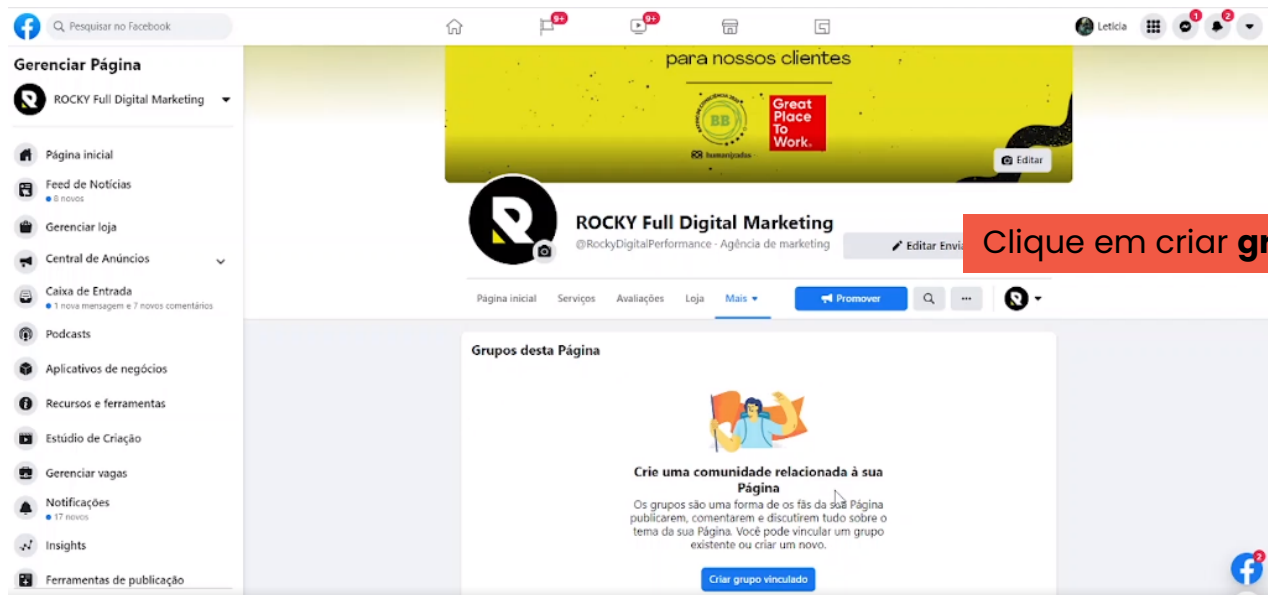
Pesquisar no Facebook

9+

9+

Letícia

1

2

Gerenciar Página

ROCKY Full Digital Marketing

Página inicial

Feed de Notícias
8 novos

Gerenciar loja

Central de Anúncios

Caixa de Entrada
1 nova mensagem e 7 novos comentários

Podcasts

Aplicativos de negócios

Recursos e ferramentas

Estúdio de Criação

Gerenciar vagas

Notificações
17 novos

Insights

Ferramentas de publicação

para nossos clientes

BB

humanizados

Great Place To Work.

Editar

ROCKY Full Digital Marketing

@RockyDigitalPerformance · Agência de marketing

Editar Envia

Clique em criar gr

Página inicial Serviços Avaliações Loja Mais

Promover

Grupos desta Página

Crie uma comunidade relacionada à sua Página

Os grupos são uma forma de os fãs da sua Página publicarem, comentarem e discutirem tudo sobre o tema da sua Página. Você pode vincular um grupo existente ou criar um novo.

Criar grupo vinculado

2